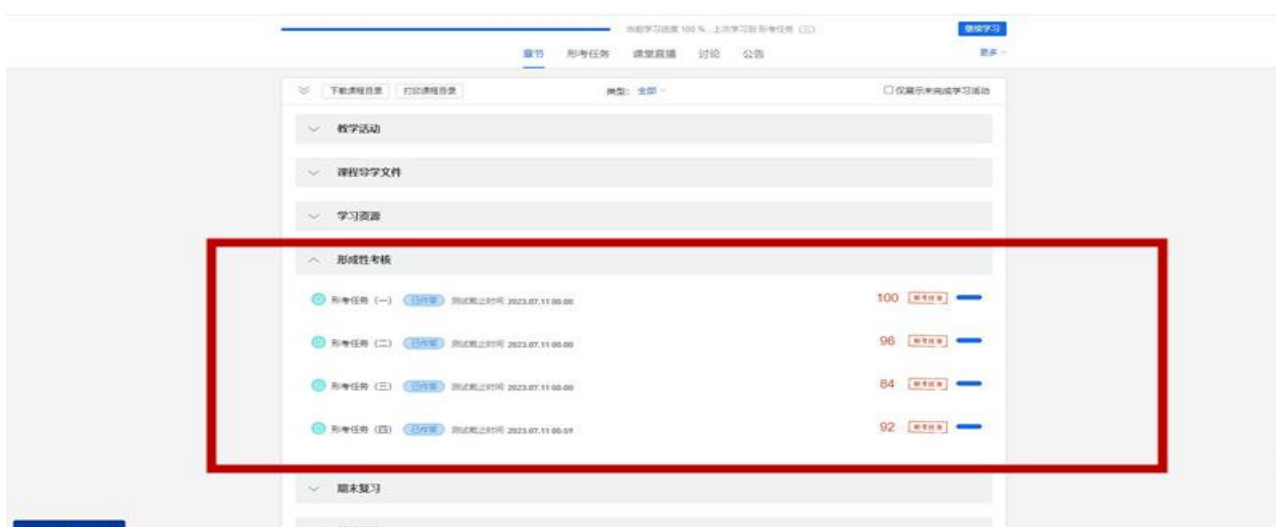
当前学习进度 100 %，上次学习到 形考任务（三）

继续学习

章节　形考任务　课堂直播　讨论　公告

更多

下载课程目录　打印课程目录

类型：全部

仅展示未完成学习活动

教学活动

课程导学文件

学习资源

形成性考核

形考任务（一）　已作答　测试截止时间 2023.07.11 00:00　100　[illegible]

形考任务（二）　已作答　测试截止时间 2023.07.11 00:00　96　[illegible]

形考任务（三）　已作答　测试截止时间 2023.07.11 00:00　84　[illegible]

形考任务（四）　已作答　测试截止时间 2023.07.11 00:59　92　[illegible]

期末复习